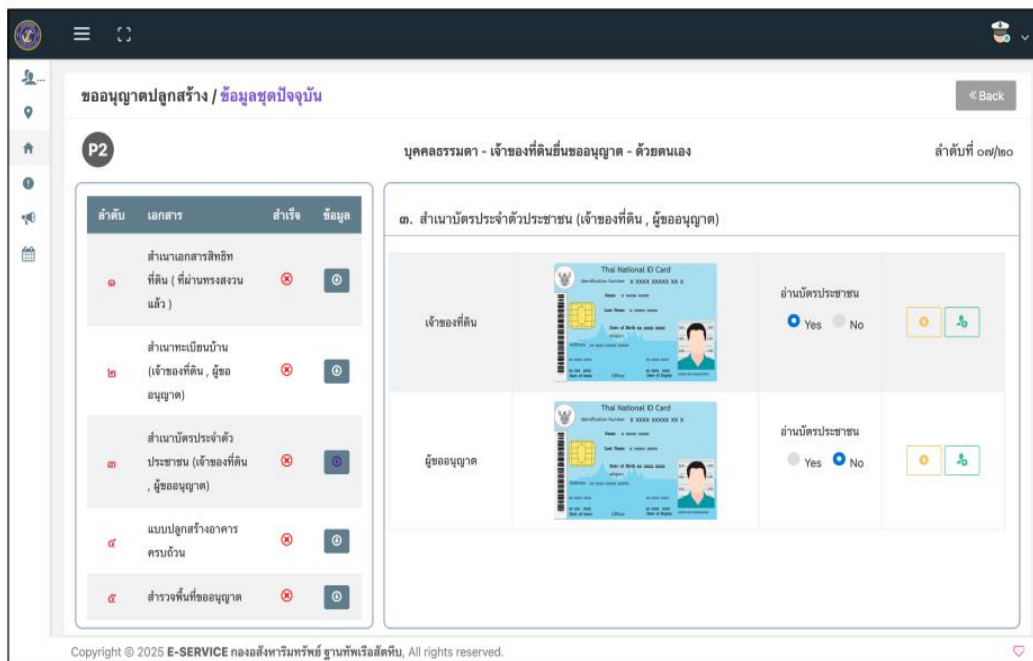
ขออนุญาตปลูกสร้าง / ข้อมูลชุดปัจจุบัน

« Back

P2

บุคคลธรรมดา - เจ้าของที่ดินยื่นขออนุญาต - ด้วยตนเอง

ลำดับที่ ๐๗/๒๐

| ลำดับ | เอกสาร | สำเร็จ | ข้อมูล |
|---|---|---|---|
| ๑ | สำเนาเอกสารสิทธิท ที่ดิน ( ที่ผ่านทรงสงวน แล้ว ) | ⊗ | |
| ๒ | สำเนาทะเบียนบ้าน (เจ้าของที่ดิน , ผู้ขอ อนุญาต) | ⊗ | |
| ๓ | สำเนาบัตรประจำตัว ประชาชน (เจ้าของที่ดิน , ผู้ขออนุญาต) | ⊗ | |
| ๔ | แบบปลูกสร้างอาคาร ครบถ้วน | ⊗ | |
| ๕ | สำรวจพื้นที่ขออนุญาต | ⊗ | |

๓. สำเนาบัตรประจำตัวประชาชน (เจ้าของที่ดิน , ผู้ขออนุญาต)

เจ้าของที่ดิน
Thai National ID Card
Identification Number X XXXX XXXXX XX X
อ่านบัตรประชาชน
Yes No

ผู้ขออนุญาต
Thai National ID Card
Identification Number X XXXX XXXXX XX X
อ่านบัตรประชาชน
Yes No

Copyright © 2025 E-SERVICE กองอสังหาริมทรัพย์ ฐานทัพเรือสัตหีบ, All rights reserved.